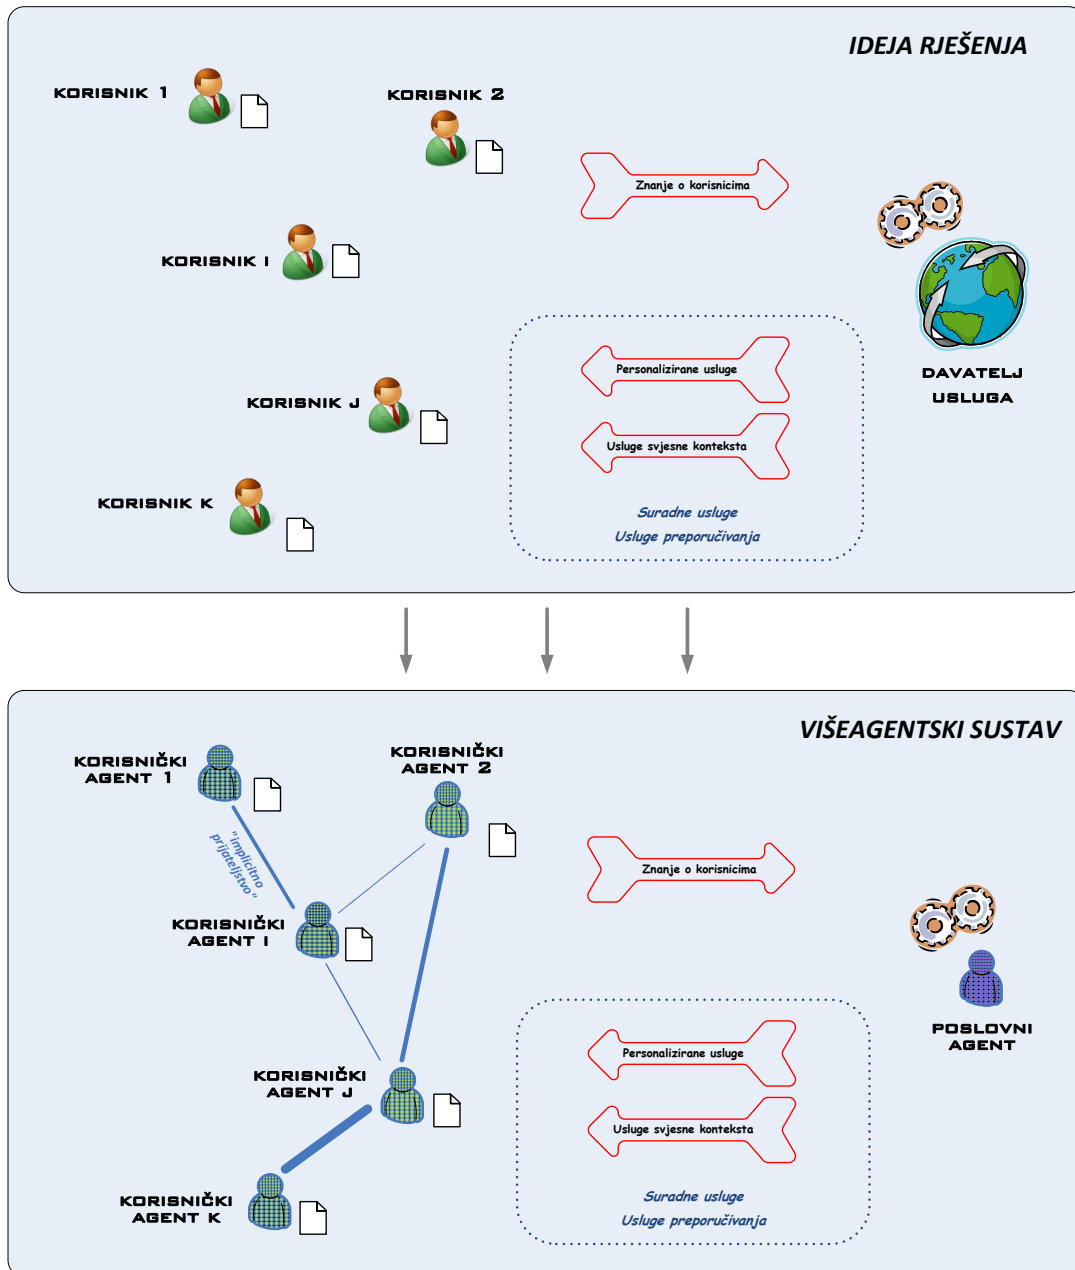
IDEJA RJEŠENJA

KORISNIK 1

KORISNIK 2

Znanje o korisnicima

KORISNIK I

Personalizirane usluge

DAVATELJ USLUGA

KORISNIK J

Usluge svjesne konteksta

KORISNIK K

Suradne usluge
Usluge preporučivanja

VIŠEAGENTSKI SUSTAV

KORISNIČKI AGENT 1

KORISNIČKI AGENT 2

"implicitno prijateljstvo"

Znanje o korisnicima

KORISNIČKI AGENT I

POSLOVNI AGENT

Personalizirane usluge

KORISNIČKI AGENT J

Usluge svjesne konteksta

KORISNIČKI AGENT K

Suradne usluge
Usluge preporučivanja